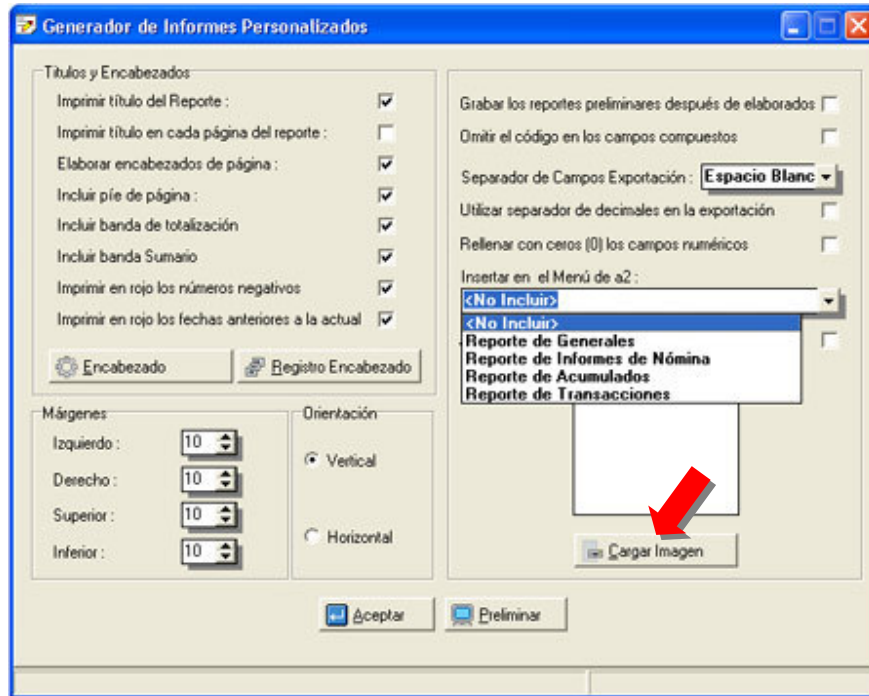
Generador de Informes Personalizados

Títulos y Encabezados

Imprimir título del Reporte :

Imprimir título en cada página del reporte :

Elaborar encabezados de página :

Incluir píe de página :

Incluir banda de totalización

Incluir banda Sumario

Imprimir en rojo los números negativos

Imprimir en rojo los fechas anteriores a la actual

Encabezado

Registro Encabezado

Márgenes

Izquierdo : 10

Derecho : 10

Superior : 10

Inferior : 10

Orientación

Vertical

Horizontal

Grabar los reportes preliminares después de elaborados

Omitir el código en los campos compuestos

Separador de Campos Exportación : Espacio Blanc

Utilizar separador de decimales en la exportación

Rellenar con ceros (0) los campos numéricos

Insertar en el Menú de a2 :

<No Incluir>

<No Incluir>

Reporte de Generales

Reporte de Informes de Nómina

Reporte de Acumulados

Reporte de Transacciones

Cargar Imagen

Aceptar

Preliminar